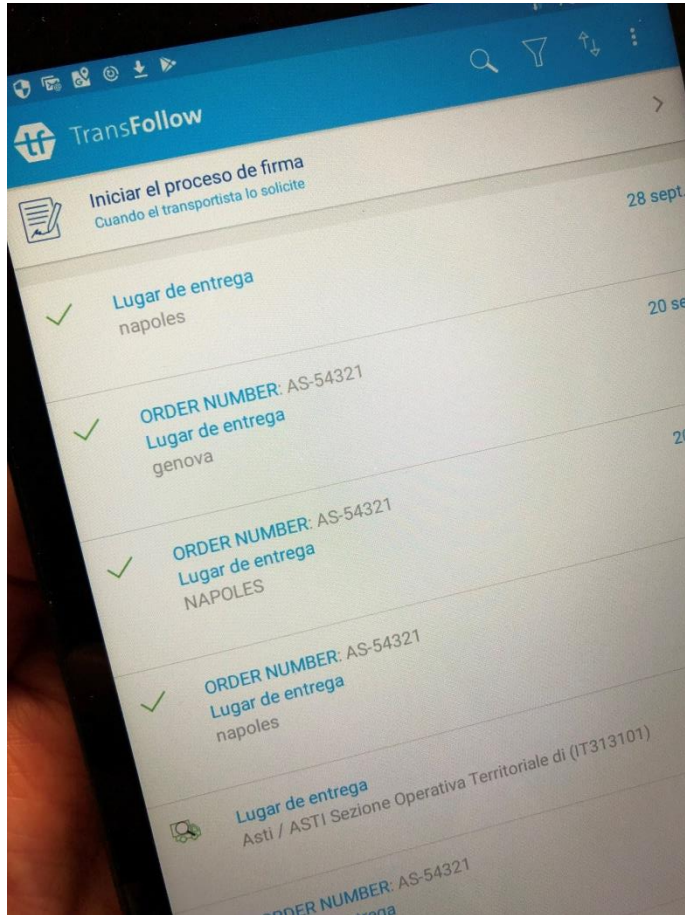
tf TransFollow

Iniciar el proceso de firma
Cuando el transportista lo solicite
28 sept.

Lugar de entrega
napoles
20 se

ORDER NUMBER: AS-54321
Lugar de entrega
genova
2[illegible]

ORDER NUMBER: AS-54321
Lugar de entrega
NAPOLES

ORDER NUMBER: AS-54321
Lugar de entrega
napoles

Lugar de entrega
Asti / ASTI Sezione Operativa Territoriale di (IT313101)

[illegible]DER NUMBER: AS-54321
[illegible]rega